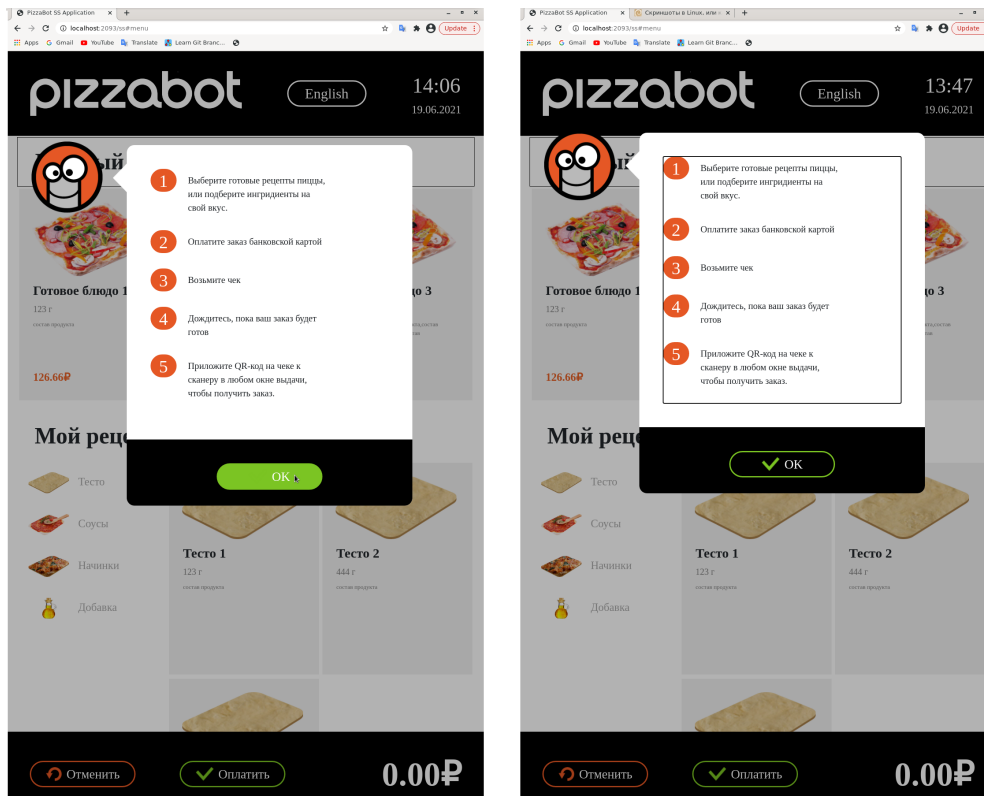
PizzaBot SS Application
localhost:2093/ss#menu
Update
Apps Gmail YouTube Translate Learn Git Branc...

pizzabot
English
14:06
19.06.2021

1 Выберите готовые рецепты пиццы, или подберите ингридиенты на свой вкус.
2 Оплатите заказ банковской картой
3 Возьмите чек
4 Дождитесь, пока ваш заказ будет готов
5 Приложите QR-код на чеке к сканеру в любом окне выдачи, чтобы получить заказ.

OK

Готовое блюдо 1
123 г
состав продукта
126.66₽
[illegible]до 3
Мой рецеп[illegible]
Тесто
Соусы
Начинки
Добавка
Тесто 1
123 г
состав продукта
Тесто 2
444 г
состав продукта
Отменить
Оплатить
0.00₽

PizzaBot SS Application
Скриншоты в Linux. или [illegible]
localhost:2093/ss#menu
Update
Apps Gmail YouTube Translate Learn Git Branc...

pizzabot
English
13:47
19.06.2021

1 Выберите готовые рецепты пиццы, или подберите ингридиенты на свой вкус.
2 Оплатите заказ банковской картой
3 Возьмите чек
4 Дождитесь, пока ваш заказ будет готов
5 Приложите QR-код на чеке к сканеру в любом окне выдачи, чтобы получить заказ.

OK

Готовое блюдо 1
123 г
состав продукта
126.66₽
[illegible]до 3
Мой рецеп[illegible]
Тесто
Соусы
Начинки
Добавка
Тесто 1
123 г
состав продукта
Тесто 2
444 г
состав продукта
Отменить
Оплатить
0.00₽